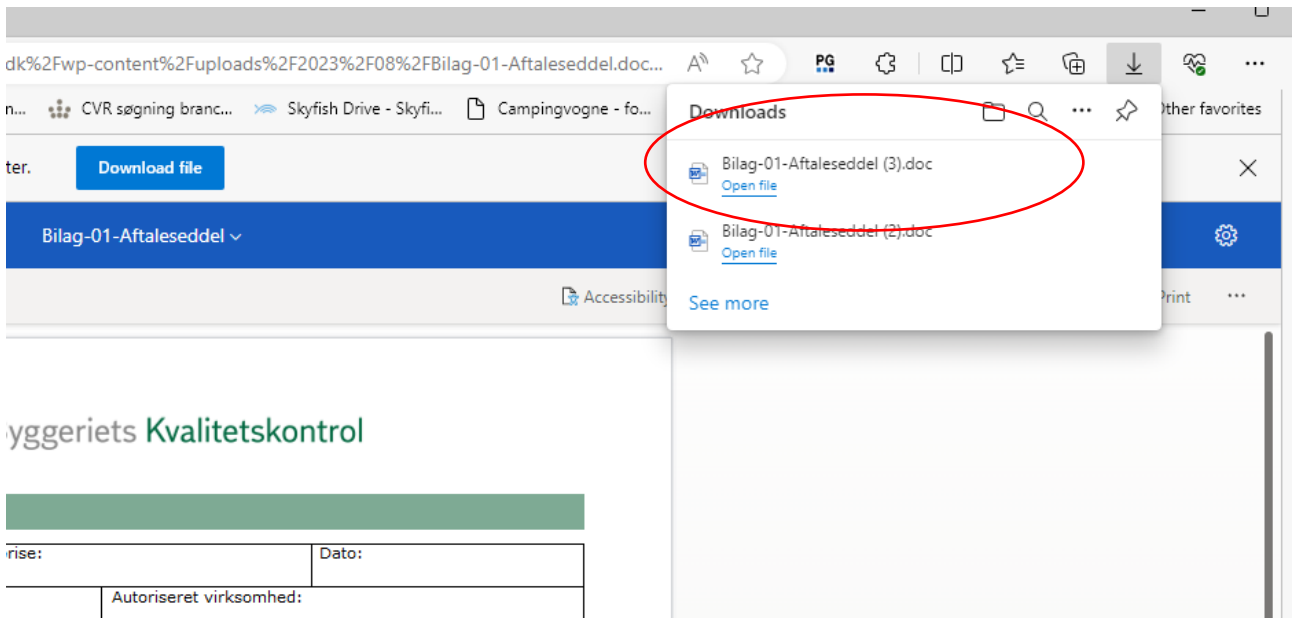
dk%2Fwp-content%2Fuploads%2F2023%2F08%2FBilag-01-Aftaleseddel.doc...

PG

n... CVR søgning branc... Skyfish Drive - Skyfi... Campingvogne - fo... Other favorites

ter. Download file

Bilag-01-Aftaleseddel

Accessibility

Print ···

Downloads

Bilag-01-Aftaleseddel (3).doc
Open file

Bilag-01-Aftaleseddel (2).doc
Open file

See more

yggeriets Kvalitetskontrol

| rise: | | Dato: |
|---|---|---|
| | Autoriseret virksomhed: | |